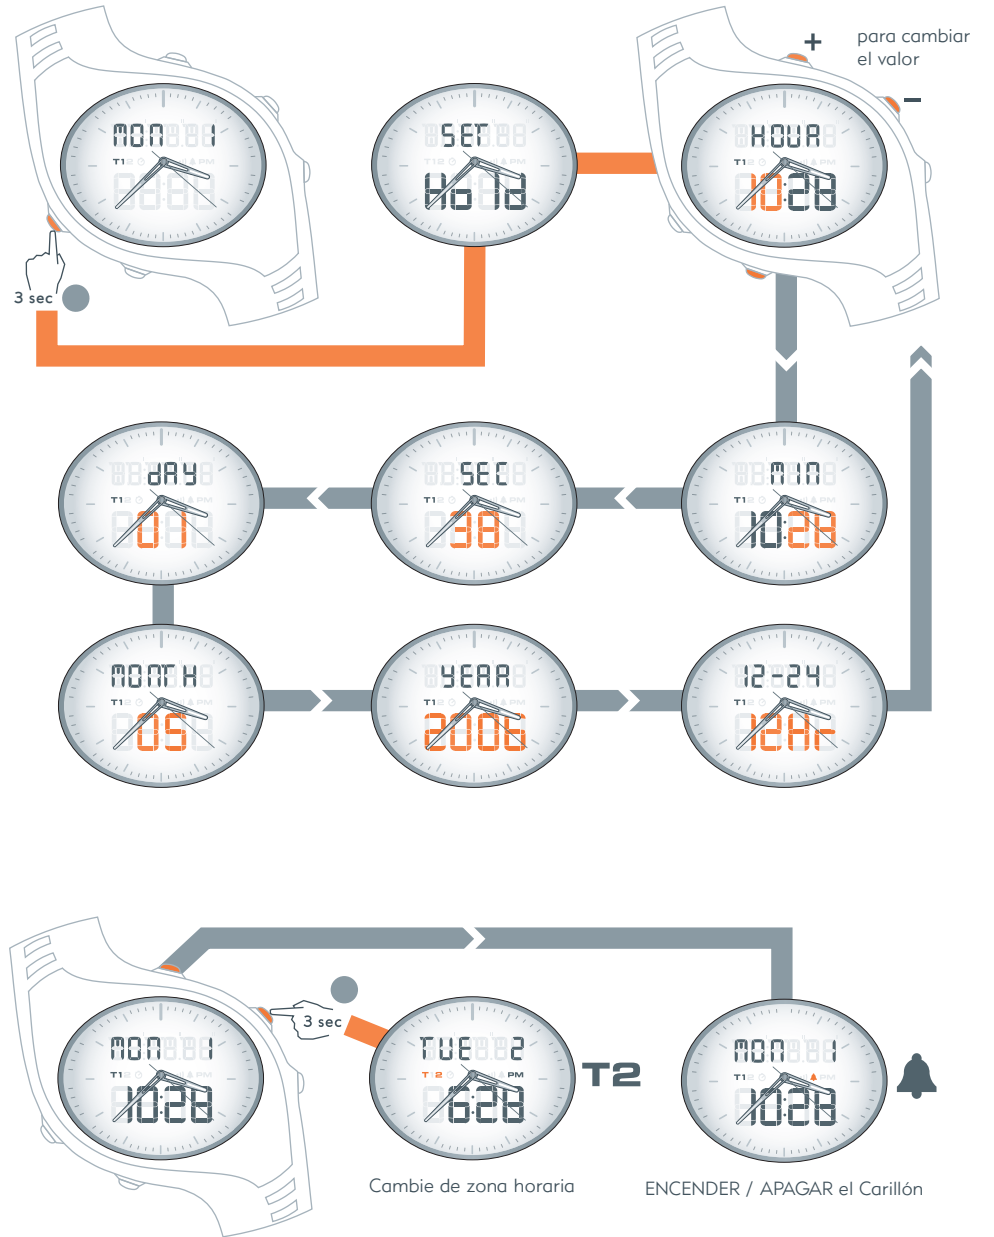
MON 1
T1
3 sec

SET
T1
HOLD

+ para cambiar el valor
–
HOUR
T1
10:28

dAY
T1
01

SEC
T1
38

MIN
T1
10:28

MONTH
T1
05

YEAR
T1
2006

12-24
T1
12Hr

MON 1
T1
10:28
3 sec

TUE 2
T2 PM
6:28
T2

MON 1
T1 PM
10:28

Cambie de zona horaria

ENCENDER / APAGAR el Carillón